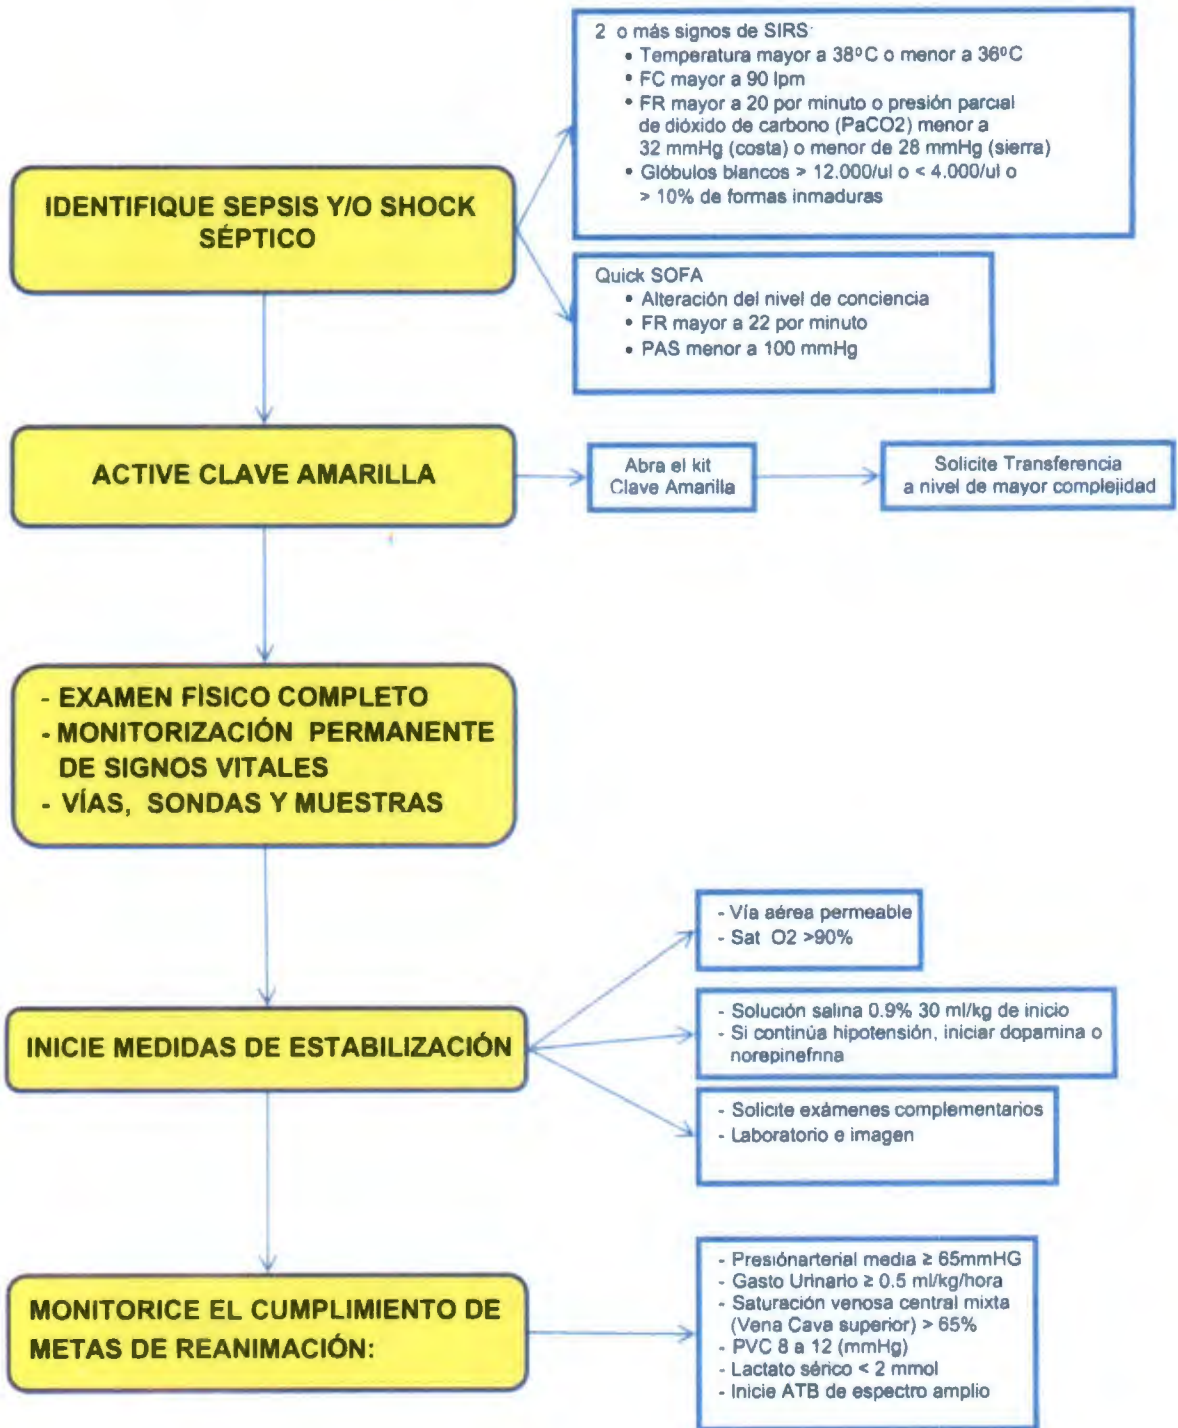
IDENTIFIQUE SEPSIS Y/O SHOCK SÉPTICO

2 o más signos de SIRS:
• Temperatura mayor a 38ºC o menor a 36ºC
• FC mayor a 90 lpm
• FR mayor a 20 por minuto o presión parcial de dióxido de carbono (PaCO2) menor a 32 mmHg (costa) o menor de 28 mmHg (sierra)
• Glóbulos blancos > 12.000/ul o < 4.000/ul o > 10% de formas inmaduras

Quick SOFA
• Alteración del nivel de conciencia
• FR mayor a 22 por minuto
• PAS menor a 100 mmHg

ACTIVE CLAVE AMARILLA

Abra el kit Clave Amarilla

Solicite Transferencia a nivel de mayor complejidad

- EXAMEN FÍSICO COMPLETO
- MONITORIZACIÓN PERMANENTE DE SIGNOS VITALES
- VÍAS, SONDAS Y MUESTRAS

INICIE MEDIDAS DE ESTABILIZACIÓN

- Vía aérea permeable
- Sat O2 >90%

- Solución salina 0.9% 30 ml/kg de inicio
- Si continúa hipotensión, iniciar dopamina o norepinefrina

- Solicite exámenes complementarios
- Laboratorio e imagen

MONITORICE EL CUMPLIMIENTO DE METAS DE REANIMACIÓN:

- Presiónarterial media ≥ 65mmHG
- Gasto Urinario ≥ 0.5 ml/kg/hora
- Saturación venosa central mixta (Vena Cava superior) > 65%
- PVC 8 a 12 (mmHg)
- Lactato sérico < 2 mmol
- Inicie ATB de espectro amplio